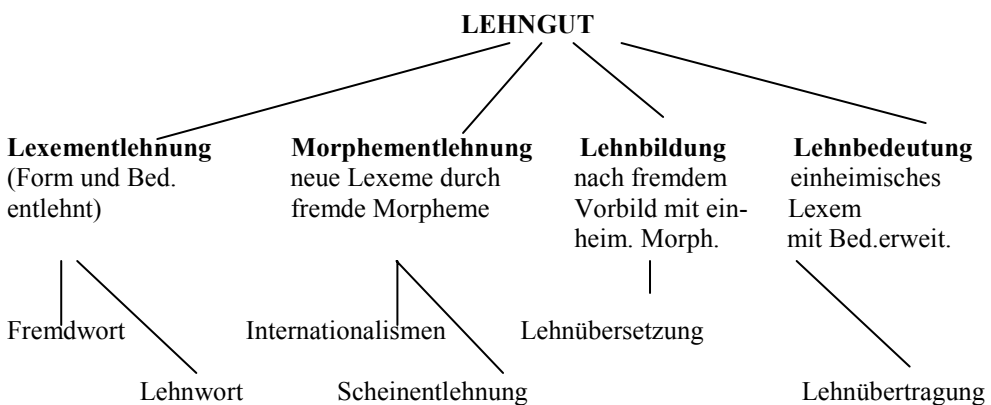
LEHNGUT

**Lexementlehnung**
(Form und Bed. entlehnt)

**Morphementlehnung**
neue Lexeme durch fremde Morpheme

**Lehnbildung**
nach fremdem Vorbild mit einheim. Morph.

**Lehnbedeutung**
einheimisches Lexem mit Bed.erweit.

Fremdwort

Lehnwort

Internationalismen

Scheinentlehnung

Lehnübersetzung

Lehnübertragung